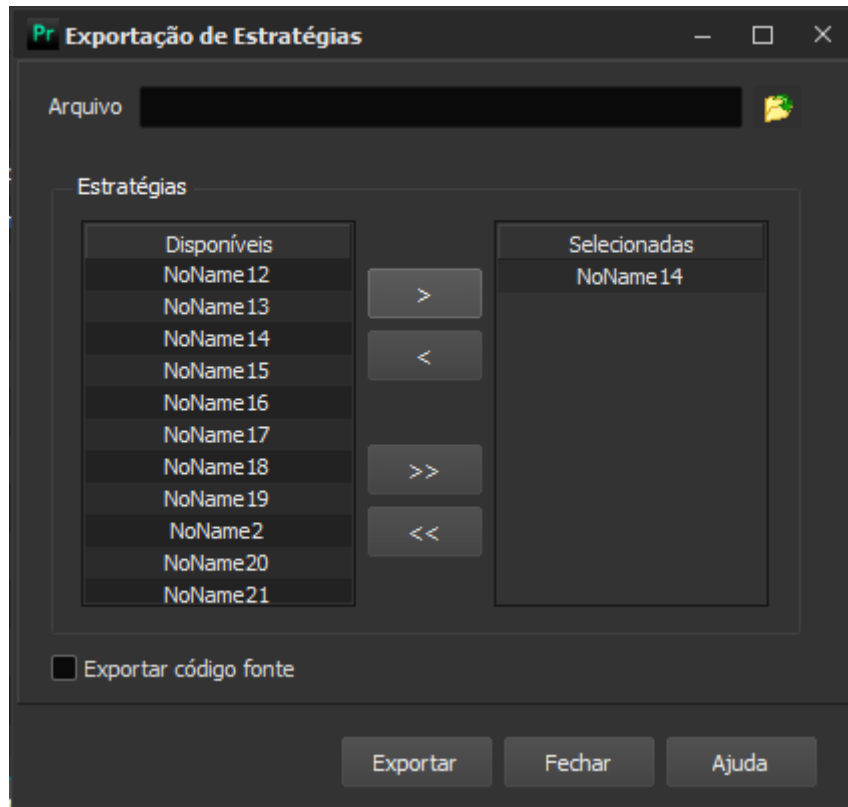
Pr Exportação de Estratégias

Arquivo

Estratégias

| Disponíveis |
|---|
| NoName12 |
| NoName13 |
| NoName14 |
| NoName15 |
| NoName16 |
| NoName17 |
| NoName18 |
| NoName19 |
| NoName2 |
| NoName20 |
| NoName21 |

>

<

>>

<<

| Selecionadas |
|---|
| NoName14 |

Exportar código fonte

Exportar

Fechar

Ajuda